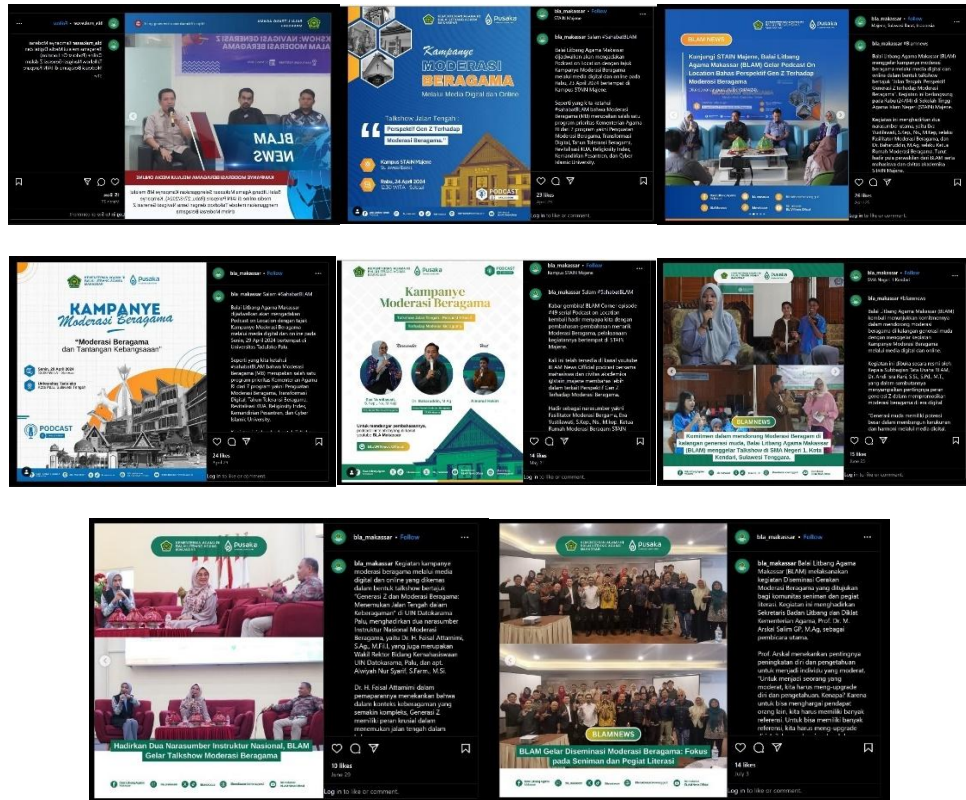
bla_makassar • Follow

bla_makassar Kampanye Moderasi Beragama

BLAM NEWS

21 likes

bla_makassar • Follow
STAIN Majene

Kampanye MODERASI BERAGAMA
Melalui Media Digital dan Online

"Talkshow Jalan Tengah : Perspektif Gen Z Terhadap Moderasi Beragama."

Kampus STAIN Majene
Rabu, 24 April 2024
PODCAST

bla_makassar Salam #SahabatBLAM

Balai Litbang Agama Makassar diajadwalkan akan mengadakan Podcast on Location dengan tajuk Kampanye Moderasi Beragama melalui media digital dan online pada Rabu, 24 April 2024 bertempat di Kampus STAIN Majene.

23 likes

Log in to like or comment.

bla_makassar • Follow
Majene, Sulawesi Barat, Indonesia

BLAM NEWS

Kunjungi STAIN Majene, Balai Litbang Agama Makassar (BLAM) Gelar Podcast On Location Bahas Perspektif Gen Z Terhadap Moderasi Beragama

bla_makassar #Blamnews

24 likes

Log in to like or comment.

KAMPANYE Moderasi Beragama

"Moderasi Beragama dan Tantangan Kebangsaan"

Senin, 29 April 2024
Universitas Tadulako
PODCAST

bla_makassar • Follow

bla_makassar Salam #SahabatBLAM

Balai Litbang Agama Makassar dijadwalkan akan mengadakan Podcast on Location dengan tajuk Kampanye Moderasi Beragama melalui media digital dan online pada Senin, 29 April 2024 bertempat di Universitas Tadulako Palu.

21 likes
April 29

Log in to like or comment.

Kampanye Moderasi Beragama

bla_makassar • Follow
Kampus STAIN Majene

bla_makassar Salam #SahabatBLAM

14 likes
May 1

Log in to like or comment.

BLAMNEWS

Komitmen dalam mendorong Moderasi Beragam di kalangan generasi muda, Balai Litbang Agama Makassar (BLAM) menggelar Talkshow di SMA Negeri 1 Kota Kendari, Sulawesi Tenggara.

bla_makassar • Follow
SMA Negeri 1 Kendari

bla_makassar #Blamnews

Log in to like or comment.

bla_makassar • Follow

bla_makassar Kegiatan kampanye moderasi beragama melalui media digital dan online yang dikemas dalam bentuk talkshow bertajuk "Generasi Z dan Moderasi Beragama: Menemukan Jalan Tengah dalam Keberagaman" di UIN Datokarama Palu, menghadirkan dua narasumber Instruktur Nasional Moderasi Beragama, yaitu Dr. H. Faisal Attamimi, S.Ag., M.Fil.I, yang juga merupakan Wakil Rektor Bidang Kemahasiswaan UIN Datokarama, Palu, dan apt. Aisyah Nur Syarif, S.Farm., M.Si.

Dr. H. Faisal Attamimi dalam pemaparannya menekankan bahwa dalam konteks keberagaman yang semakin kompleks, Generasi Z memiliki peran krusial dalam menemukan jalan tengah dalam

Hadirkan Dua Narasumber Instruktur Nasional, BLAM Gelar Talkshow Moderasi Beragama

13 likes
June 29

Log in to like or comment.

BLAMNEWS

BLAM Gelar Diseminasi Moderasi Beragama: Fokus pada Seniman dan Pegiat Literasi

bla_makassar • Follow

bla_makassar Balai Litbang Agama Makassar (BLAM) melaksanakan kegiatan Diseminasi Gerakan Moderasi Beragama yang ditujukan bagi komunitas seniman dan pegiat literasi. Kegiatan ini menghadirkan Sekretaris Badan Litbang dan Diklat Kementerian Agama, Prof. Dr. M. Arskal Salim GP, M.Ag. sebagai pembicara utama.

Prof. Arskal menekankan pentingnya peningkatan diri dan pengetahuan untuk menjadi individu yang moderat. "Untuk menjadi seorang yang moderat, kita harus meng-upgrade diri dan pengetahuan. Kenapa? Karena untuk bisa menghargai pendapat orang lain, kita harus memiliki banyak referensi. Untuk bisa memiliki banyak referensi, kita harus meng-upgrade

14 likes
July 3

Log in to like or comment.